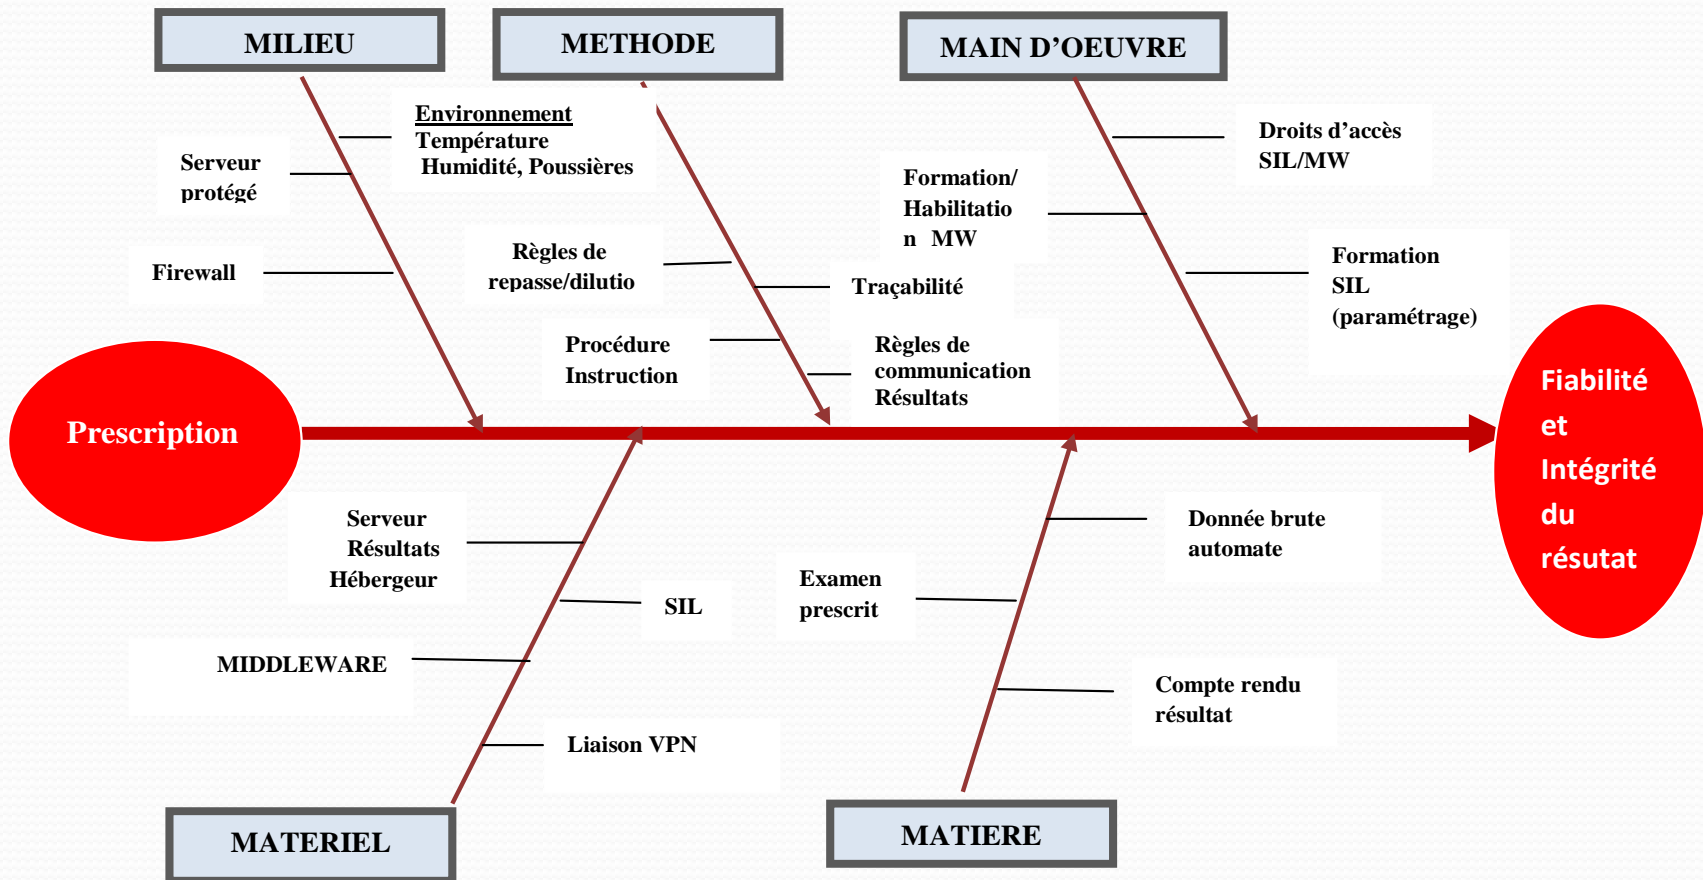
MILIEU

METHODE

MAIN D'OEUVRE

Environnement
Température
Humidité, Poussières

Serveur protégé

Firewall

Règles de repasse/dilutio

Procédure Instruction

Formation/ Habilitatio n MW

Traçabilité

Règles de communication Résultats

Droits d'accès SIL/MW

Formation SIL (paramétrage)

Prescription

Fiabilité et Intégrité du résutat

Serveur Résultats Hébergeur

SIL

MIDDLEWARE

Liaison VPN

Examen prescrit

Donnée brute automate

Compte rendu résultat

MATERIEL

MATIERE